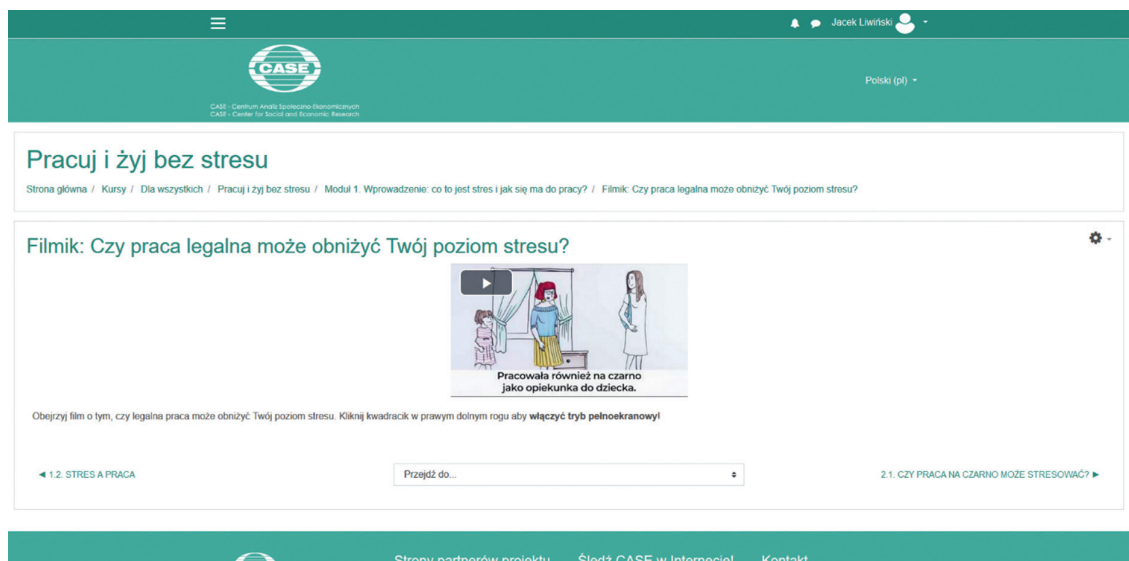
Jacek Liwiński

CASE

CASE - Centrum Analiz Społeczno-Ekonomicznych
CASE - Center for Social and Economic Research

Polski (pl)

Pracuj i żyj bez stresu

Strona główna / Kursy / Dla wszystkich / Pracuj i żyj bez stresu / Moduł 1. Wprowadzenie: co to jest stres i jak się ma do pracy? / Filmik: Czy praca legalna może obniżyć Twój poziom stresu?

Filmik: Czy praca legalna może obniżyć Twój poziom stresu?

Pracowała również na czarno jako opiekunka do dziecka.

Obejrzyj film o tym, czy legalna praca może obniżyć Twój poziom stresu. Kliknij kwadracik w prawym dolnym rogu aby **włączyć tryb pełnoekranowy!**

◄ 1.2. STRES A PRACA

Przejdź do...

2.1. CZY PRACA NA CZARNO MOŻE STRESOWAĆ? ►

Strony partnerów projektu Śledź CASE w Internecie! Kontakt